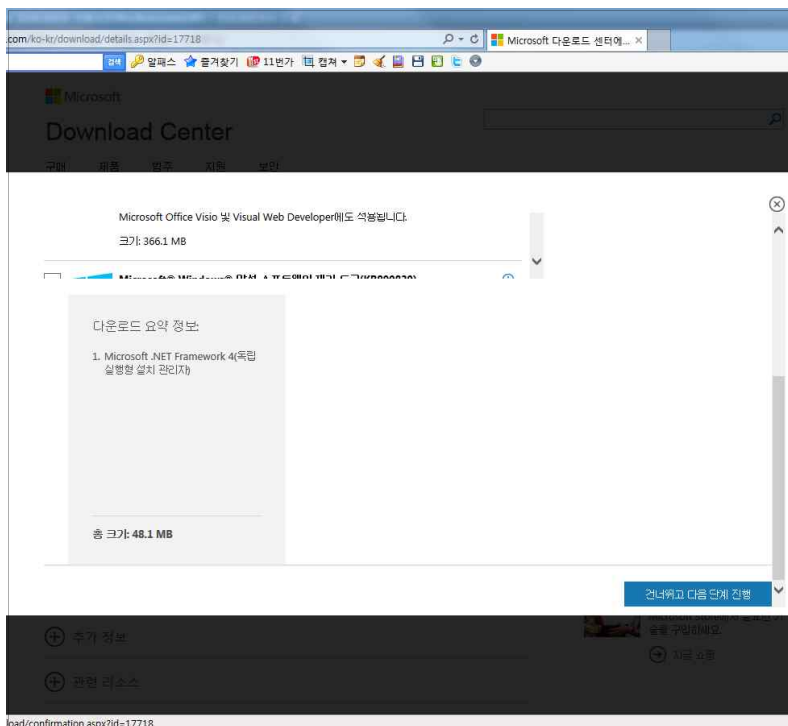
com/ko-kr/download/details.aspx?id=17718

Microsoft 다운로드 센터에... ×

검색 알패스 즐겨찾기 11번가 캡쳐

Microsoft

Download Center

구매 제품 범주 지원 보안

Microsoft Office Visio 및 Visual Web Developer에도 적용됩니다.

크기: 366.1 MB

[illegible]

다운로드 요약 정보:

1. Microsoft .NET Framework 4(독립 실행형 설치 관리자)

총 크기: 48.1 MB

건너뛰고 다음 단계 진행

추가 정보

관련 리소스

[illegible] 구입하세요.

지금 쇼핑

load/confirmation.aspx?id=17718